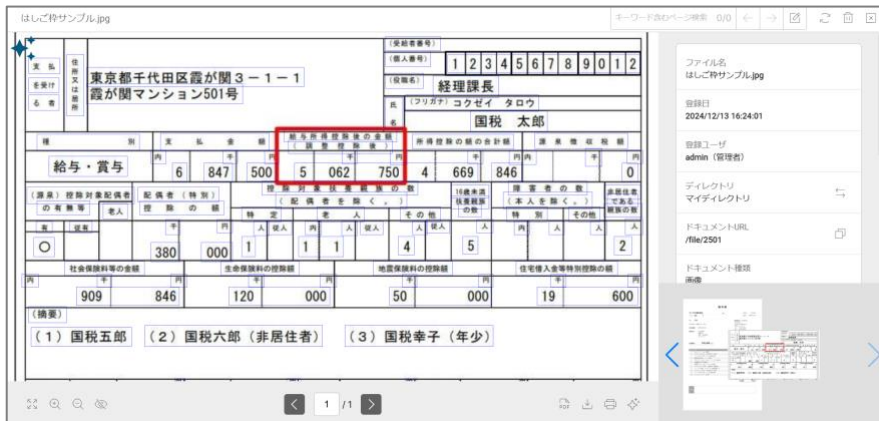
はしご枠サンプル.jpg

キーワード含むページ検索 0/0

支払を受ける者

住所又は居所

東京都千代田区霞が関３－１－１
霞が関マンション501号

(受給者番号)
(個人番号) 1 2 3 4 5 6 7 8 9 0 1 2
(役職名) 経理課長

氏名
(フリガナ) コクゼイ タロウ
国税 太郎

| 種別 | 支払金額 | 給与所得控除後の金額(調整控除後) | 所得控除の額の合計額 | 源泉徴収税額 |
|---|---|---|---|---|
| 給与・賞与 | 内 6 847 500 | 5 062 750 | 4 669 846 | 内 0 |

| (源泉)控除対象配偶者の有無等 | 老人 | 配偶者(特別)控除の額 | 控除対象扶養親族の数(配偶者を除く。) 特定 | 老人 | その他 | 16歳未満扶養親族の数 | 障害者の数(本人を除く。) 特別 | その他 | 非居住者である親族の数 |
|---|---|---|---|---|---|---|---|---|---|
| 有 従有 ○ | | 380 000 | 1 | 1 1 | 4 | 5 | | | 2 |

| 社会保険料等の金額 | 生命保険料の控除額 | 地震保険料の控除額 | 住宅借入金等特別控除の額 |
|---|---|---|---|
| 内 909 846 | 120 000 | 50 000 | 19 600 |

(摘要)
(１) 国税五郎 (２) 国税六郎（非居住者） (３) 国税幸子（年少）

ファイル名
はしご枠サンプル.jpg

登録日
2024/12/13 16:24:01

登録ユーザ
admin (管理者)

ディレクトリ
マイディレクトリ

ドキュメントURL
/file/2501

ドキュメント種類
画像

1 /1